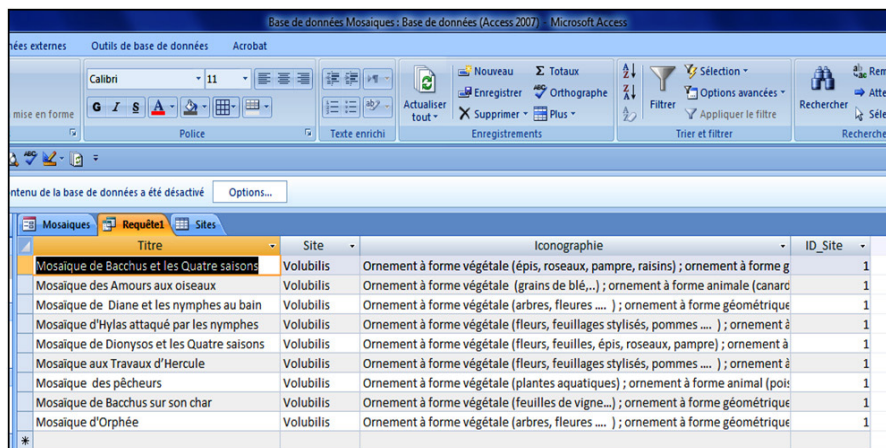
Base de données Mosaiques : Base de données (Access 2007) - Microsoft Access

nées externes Outils de base de données Acrobat

mise en forme

Calibri 11

G I S A

Police

Texte enrichi

Actualiser tout

Nouveau Totaux Enregistrer Orthographe Supprimer Plus

Enregistrements

Filtrer

Sélection Options avancées Appliquer le filtre

Trier et filtrer

Rechercher

Rem Sél

Recherche

ntenu de la base de données a été désactivé Options...

Mosaiques Requête1 Sites

| Titre | Site | Iconographie | ID_Site |
|---|---|---|---|
| Mosaïque de Bacchus et les Quatre saisons | Volubilis | Ornement à forme végétale (épis, roseaux, pampre, raisins) ; ornement à forme g | 1 |
| Mosaïque des Amours aux oiseaux | Volubilis | Ornement à forme végétale (grains de blé,..) ; ornement à forme animale (canard | 1 |
| Mosaïque de Diane et les nymphes au bain | Volubilis | Ornement à forme végétale (arbres, fleures .... ) ; ornement à forme géométrique | 1 |
| Mosaïque d'Hylas attaqué par les nymphes | Volubilis | Ornement à forme végétale (fleurs, feuillages stylisés, pommes .... ) ; ornement à | 1 |
| Mosaïque de Dionysos et les Quatre saisons | Volubilis | Ornement à forme végétale (fleurs, feuilles, épis, roseaux, pampre) ; ornement à | 1 |
| Mosaïque aux Travaux d'Hercule | Volubilis | Ornement à forme végétale (fleurs, feuillages stylisés, pommes .... ) ; ornement à | 1 |
| Mosaïque des pêcheurs | Volubilis | Ornement à forme végétale (plantes aquatiques) ; ornement à forme animal (poi | 1 |
| Mosaïque de Bacchus sur son char | Volubilis | Ornement à forme végétale (feuilles de vigne...) ; ornement à forme géométrique | 1 |
| Mosaïque d'Orphée | Volubilis | Ornement à forme végétale (arbres, feuilles ... ) ; ornement à forme géométrique | 1 |